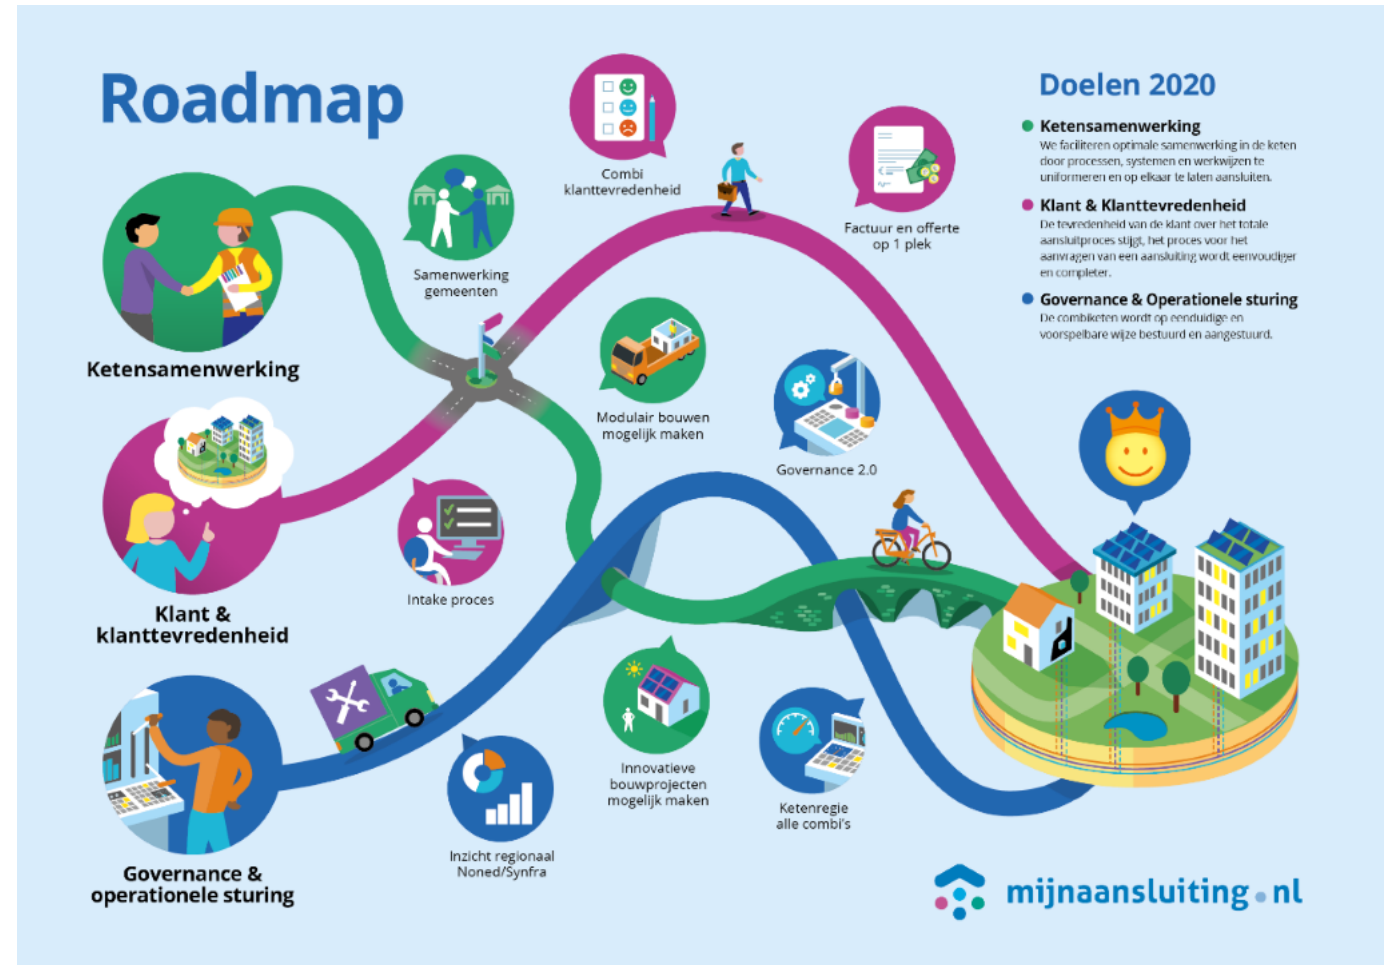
Roadmap

Combi klanttevredenheid

Factuur en offerte op 1 plek

Doelen 2020

Ketensamenwerking
We faciliteren optimale samenwerking in de keten door processen, systemen en werkwijzen te uniformeren en op elkaar te laten aansluiten.

Klant & Klanttevredenheid
De tevredenheid van de klant over het totale aansluitproces stijgt, het proces voor het aanvragen van een aansluiting wordt eenvoudiger en completer.

Governance & Operationele sturing
De combiketen wordt op eenduidige en voorspelbare wijze bestuurd en aangestuurd.

Samenwerking gemeenten

Ketensamenwerking

Modulair bouwen mogelijk maken

Governance 2.0

Intake proces

Klant & klanttevredenheid

Innovatieve bouwprojecten mogelijk maken

Ketenregie alle combi's

Inzicht regionaal Noned/Synfra

Governance & operationele sturing

mijnaansluiting.nl